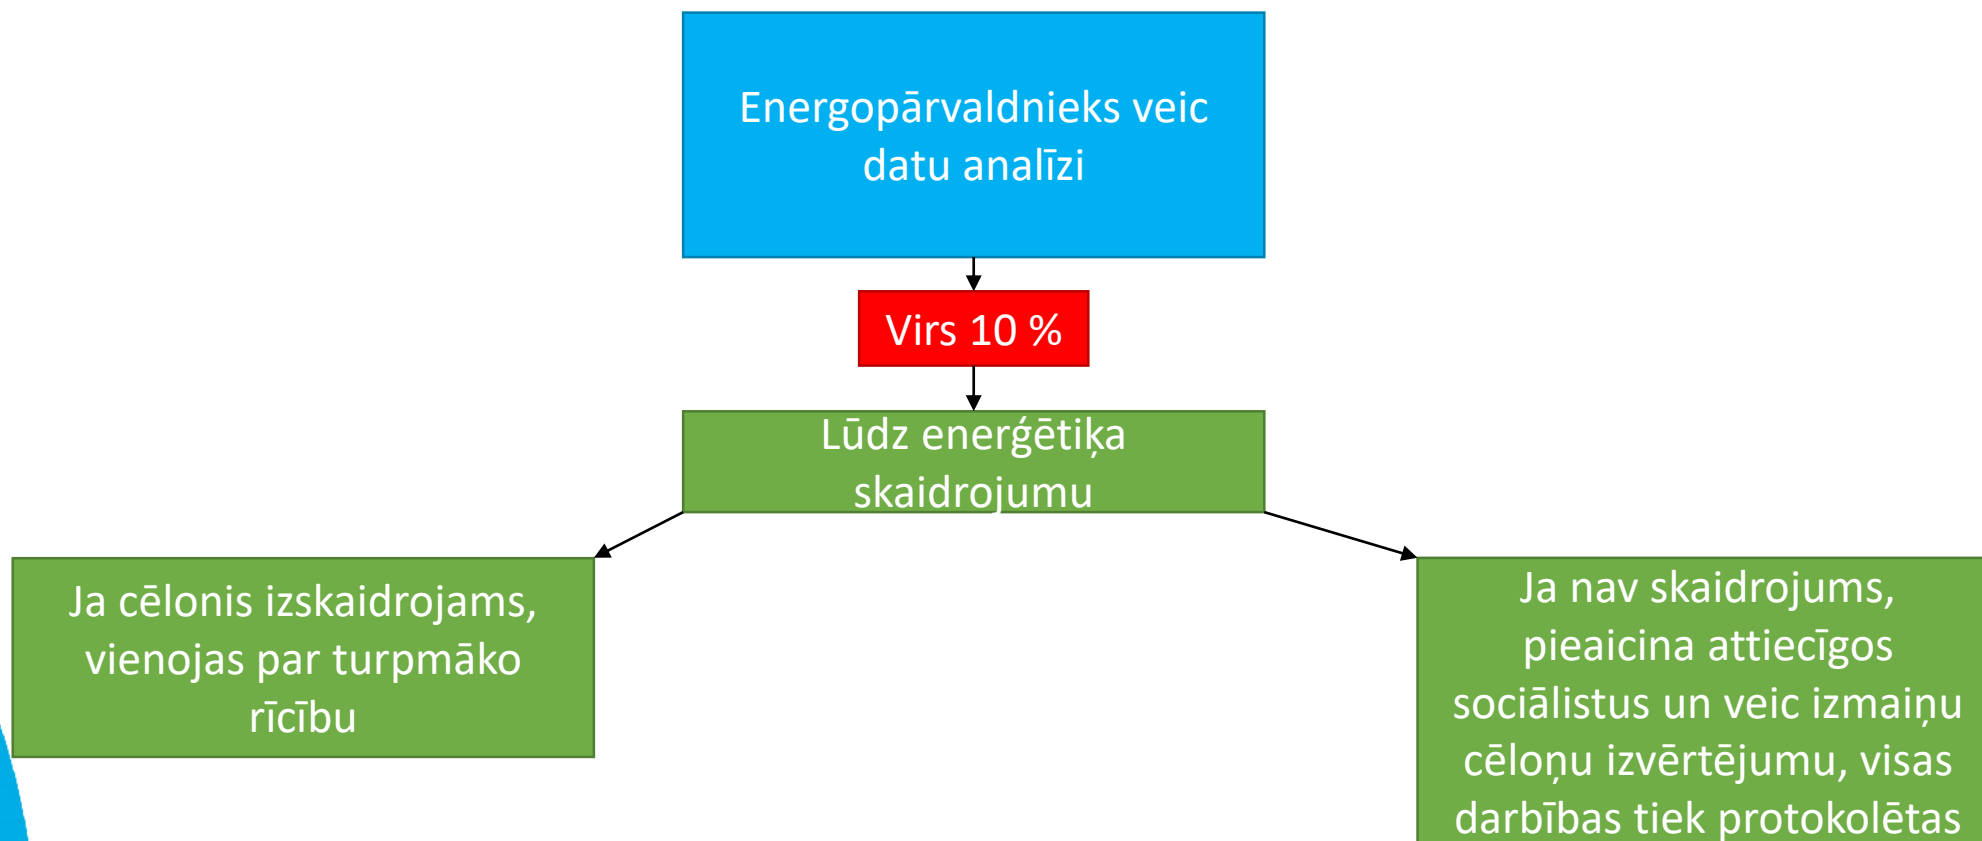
Energopārvaldnieks veic datu analīzi

Virs 10 %

Lūdz enerģētiķa skaidrojumu

Ja cēlonis izskaidrojams, vienojas par turpmāko rīcību

Ja nav skaidrojums, pieaicina attiecīgos sociālistus un veic izmaiņu cēloņu izvērtējumu, visas darbības tiek protokolētas